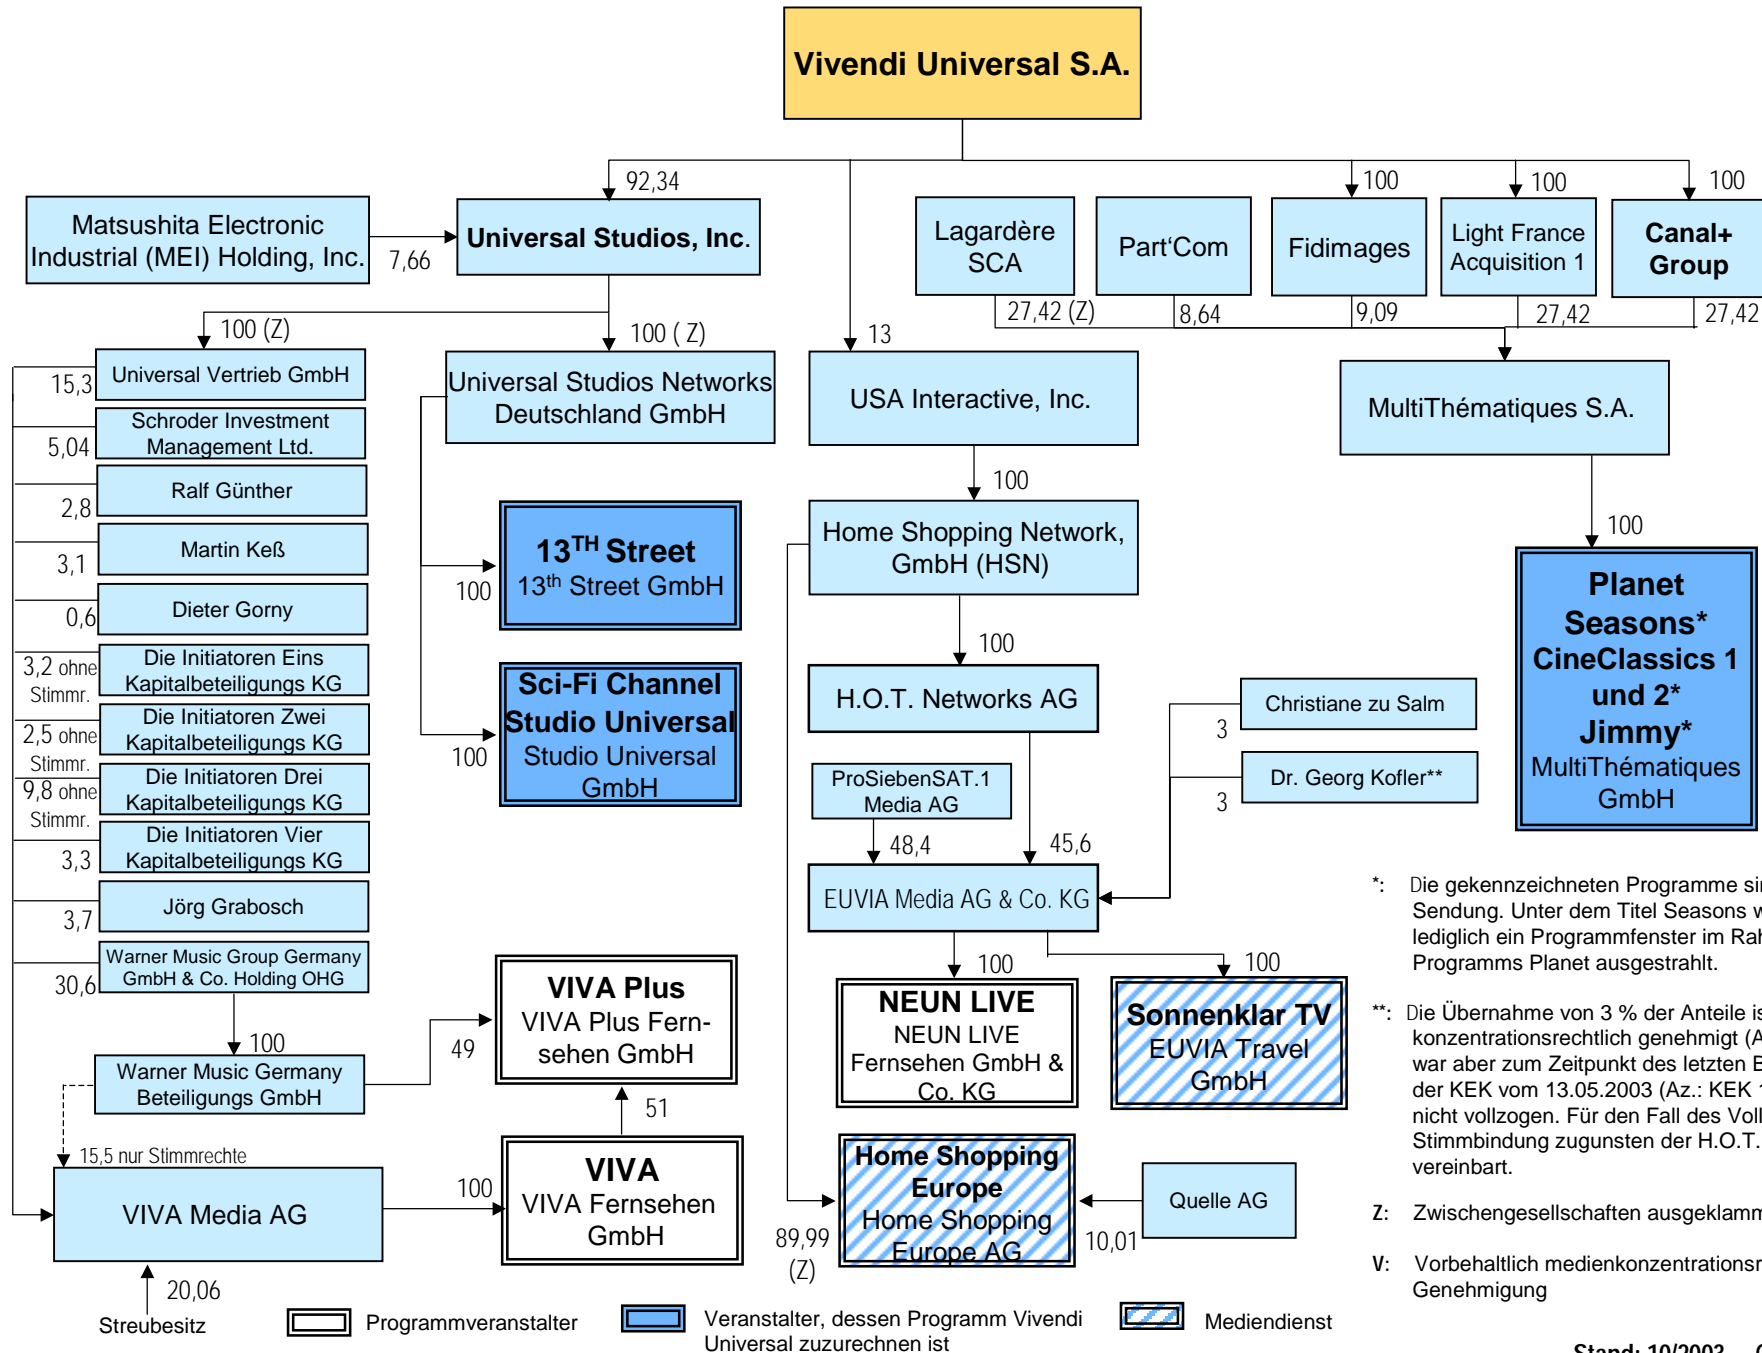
Vivendi Universal S.A.

92,34

Matsushita Electronic Industrial (MEI) Holding, Inc.

7,66

Universal Studios, Inc.

Lagardère SCA

Part'Com

100

Fidimages

100

Light France Acquisition 1

100

Canal+ Group

27,42 (Z)

8,64

9,09

27,42

27,42

100 (Z)

100 ( Z)

13

15,3

Universal Vertrieb GmbH

Universal Studios Networks Deutschland GmbH

USA Interactive, Inc.

MultiThématiques S.A.

5,04

Schroder Investment Management Ltd.

2,8

Ralf Günther

100

100

3,1

Martin Keß

Home Shopping Network, GmbH (HSN)

0,6

Dieter Gorny

100

$13^{TH}$ Street

$13^{th}$ Street GmbH

Planet Seasons* CineClassics 1 und 2* Jimmy* MultiThématiques GmbH

100

3,2 ohne Stimmr.

Die Initiatoren Eins Kapitalbeteiligungs KG

H.O.T. Networks AG

Christiane zu Salm

2,5 ohne Stimmr.

Die Initiatoren Zwei Kapitalbeteiligungs KG

Sci-Fi Channel Studio Universal

Studio Universal GmbH

3

9,8 ohne Stimmr.

Die Initiatoren Drei Kapitalbeteiligungs KG

100

ProSiebenSAT.1 Media AG

Dr. Georg Kofler**

3

3,3

Die Initiatoren Vier Kapitalbeteiligungs KG

48,4

45,6

3,7

Jörg Grabosch

EUVIA Media AG & Co. KG

*: Die gekennzeichneten Programme si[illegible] Sendung. Unter dem Titel Seasons w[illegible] lediglich ein Programmfenster im Ra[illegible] Programms Planet ausgestrahlt.

30,6

Warner Music Group Germany GmbH & Co. Holding OHG

100

100

VIVA Plus

VIVA Plus Fernsehen GmbH

NEUN LIVE

NEUN LIVE Fernsehen GmbH & Co. KG

Sonnenklar TV

EUVIA Travel GmbH

**: Die Übernahme von 3 % der Anteile is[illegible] konzentrationsrechtlich genehmigt (A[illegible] war aber zum Zeitpunkt des letzten E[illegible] der KEK vom 13.05.2003 (Az.: KEK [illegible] nicht vollzogen. Für den Fall des Voll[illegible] Stimmbindung zugunsten der H.O.T. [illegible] vereinbart.

100

49

Warner Music Germany Beteiligungs GmbH

51

15,5 nur Stimmrechte

VIVA

VIVA Fernsehen GmbH

Home Shopping Europe

Home Shopping Europe AG

Quelle AG

Z: Zwischengesellschaften ausgeklamm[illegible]

VIVA Media AG

100

89,99 (Z)

10,01

V: Vorbehaltlich medienkonzentrations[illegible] Genehmigung

20,06

Streubesitz

Programmveranstalter

Veranstalter, dessen Programm Vivendi Universal zuzurechnen ist

Mediendienst

Stand: 10/2003 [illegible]